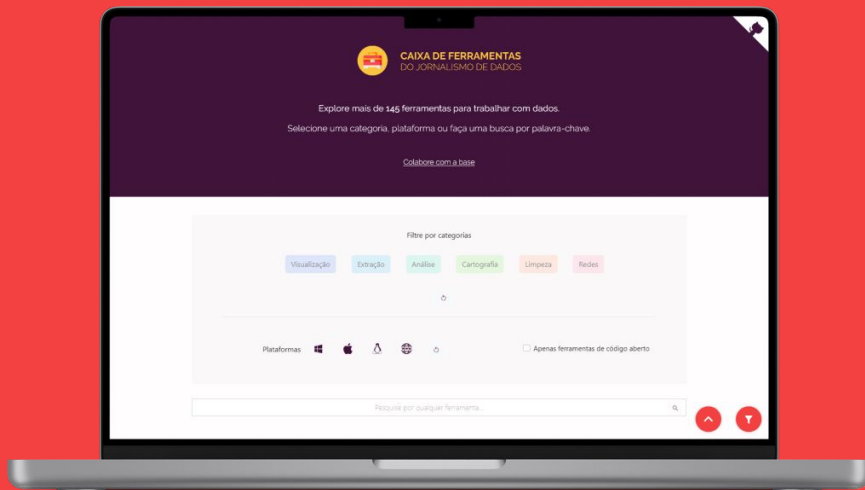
CAIXA DE FERRAMENTAS
DO JORNALISMO DE DADOS

Explore mais de 145 ferramentas para trabalhar com dados.

Selecione uma categoria, plataforma ou faça uma busca por palavra-chave.

Colabore com a base

Filtre por categorias

Visualização Extração Análise Cartografia Limpeza Redes

Plataformas

Apenas ferramentas de código aberto

Pesquise por qualquer ferramenta...